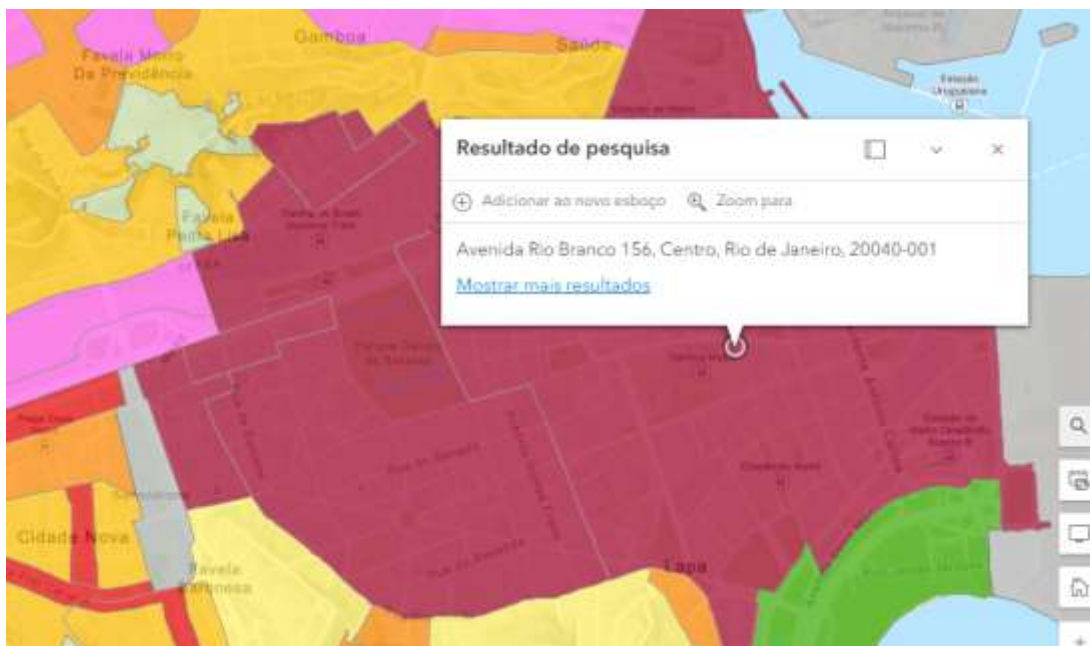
Gamboa

Saúde

Favela Morro Da Providência

Estação Uruguaiana

Favela Pedra Lisa

Cidade Nova

Favela Fallet Fogueteiro

Lapa

Resultado de pesquisa

Adicionar ao novo esboço

Zoom para

Avenida Rio Branco 156, Centro, Rio de Janeiro, 20040-001

Mostrar mais resultados